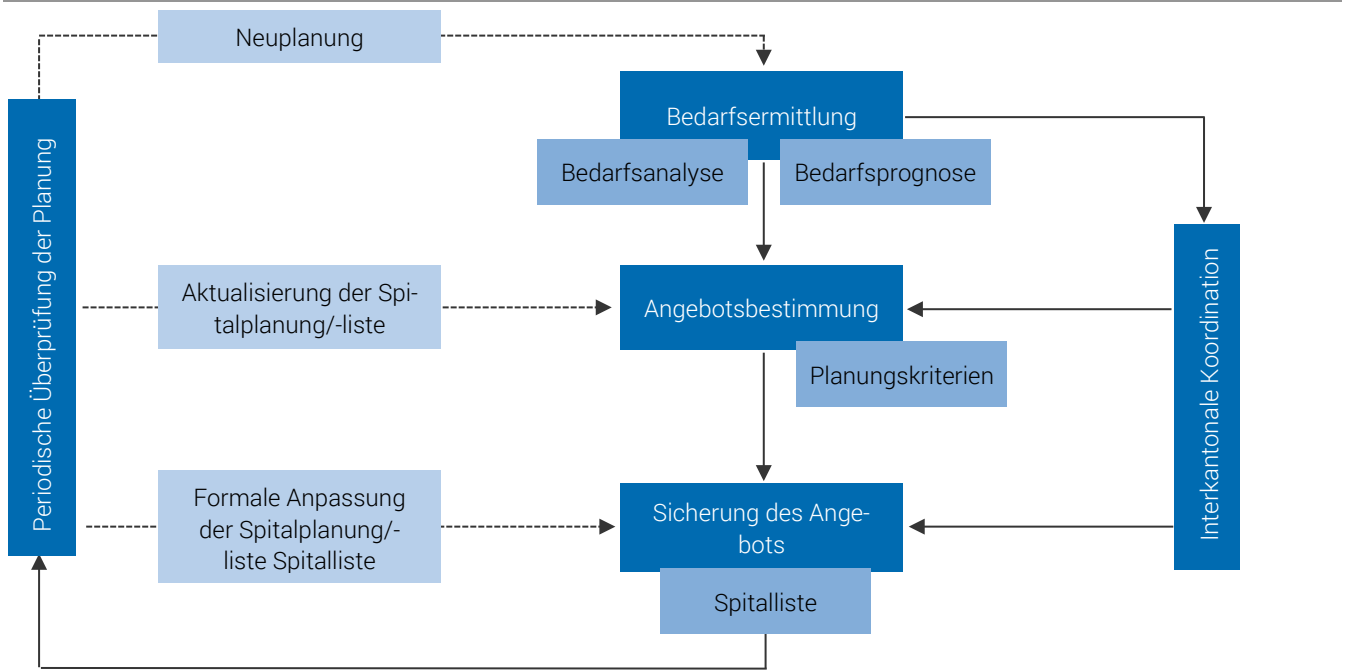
Neuplanung

Periodische Überprüfung der Planung

Bedarfsermittlung

Bedarfsanalyse

Bedarfsprognose

Aktualisierung der Spitalplanung/-liste

Angebotsbestimmung

Planungskriterien

Interkantonale Koordination

Formale Anpassung der Spitalplanung/-liste Spitalliste

Sicherung des Angebots

Spitalliste